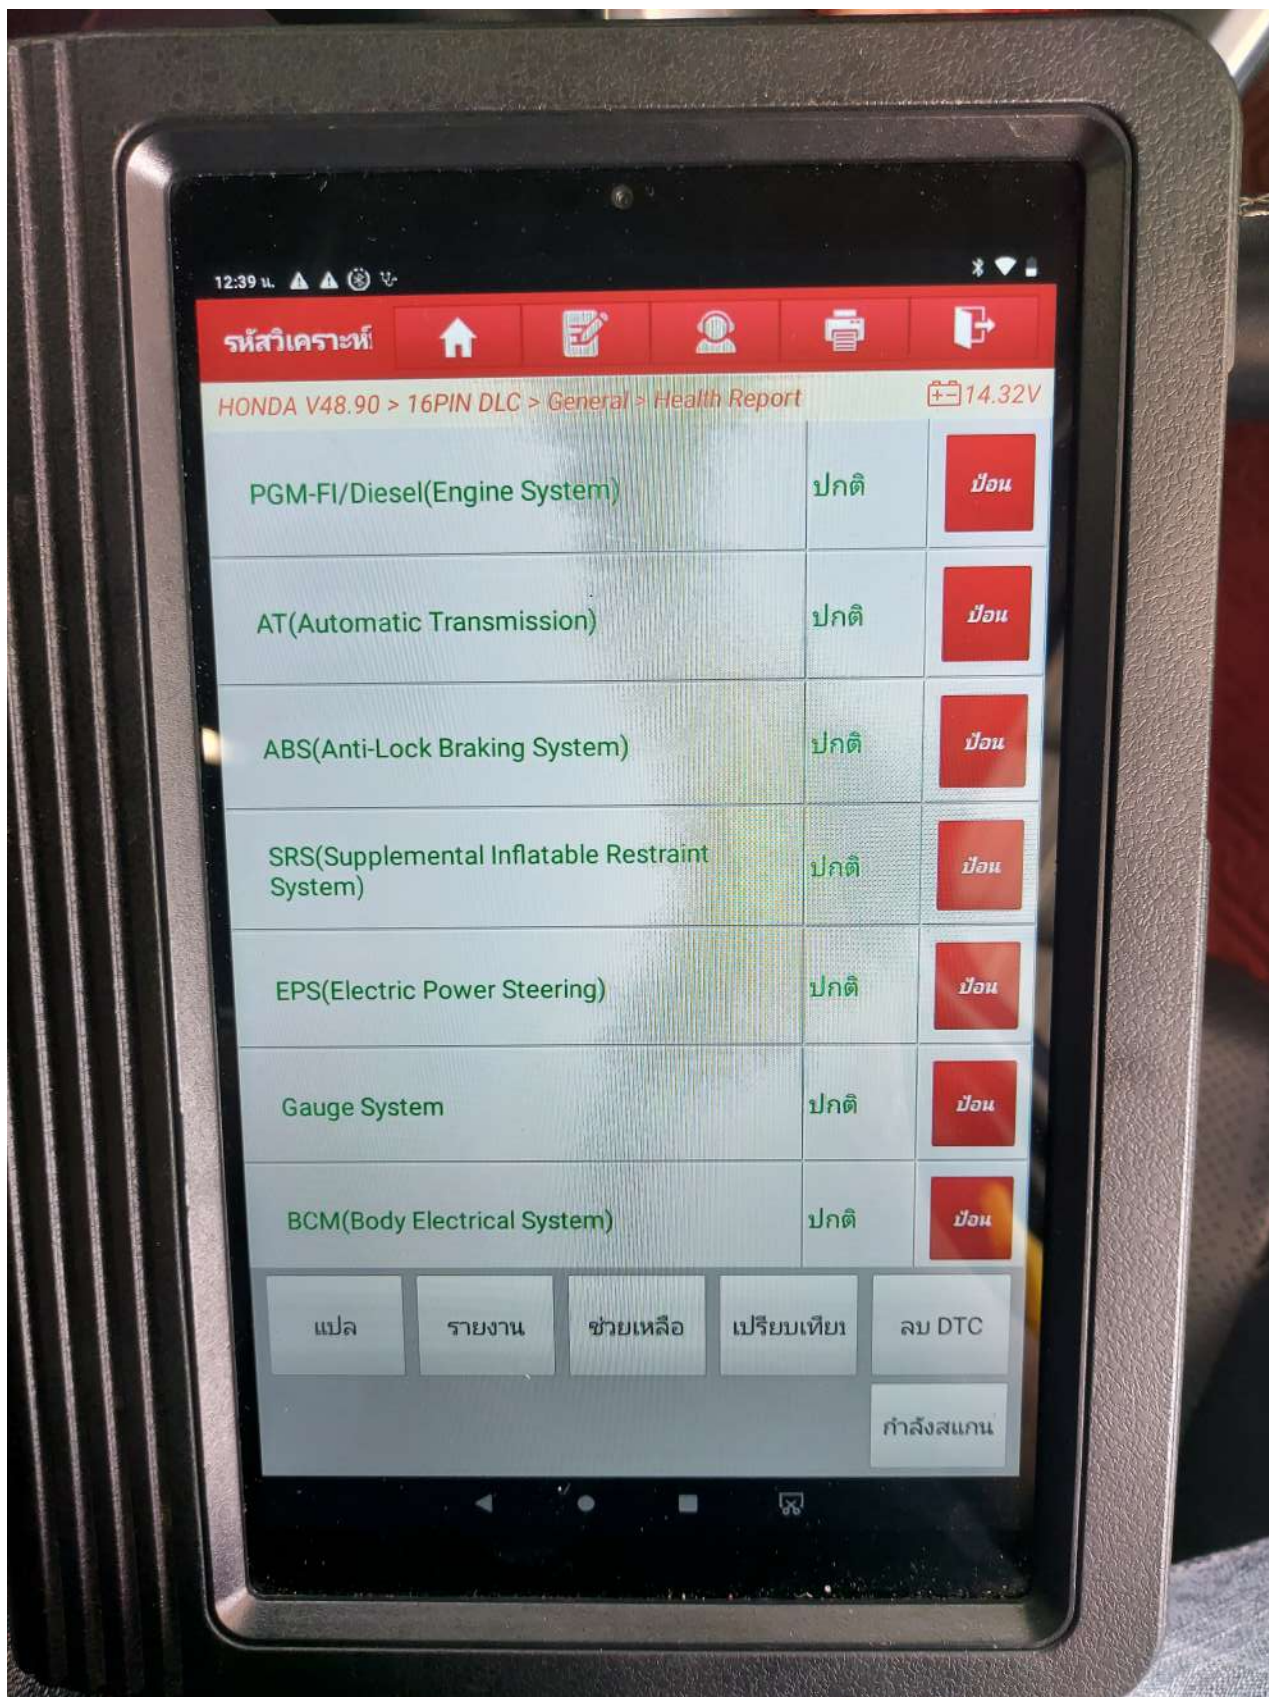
12:39 น.

รหัสวิเคราะห์

HONDA V48.90 > 16PIN DLC > General > Health Report

14.32V

| | | |
|---|---|---|
| PGM-FI/Diesel(Engine System) | ปกติ | ป้อน |
| AT(Automatic Transmission) | ปกติ | ป้อน |
| ABS(Anti-Lock Braking System) | ปกติ | ป้อน |
| SRS(Supplemental Inflatable Restraint System) | ปกติ | ป้อน |
| EPS(Electric Power Steering) | ปกติ | ป้อน |
| Gauge System | ปกติ | ป้อน |
| BCM(Body Electrical System) | ปกติ | ป้อน |

แปล

รายงาน

ช่วยเหลือ

เปรียบเทียบ

ลบ DTC

กำลังสแกน